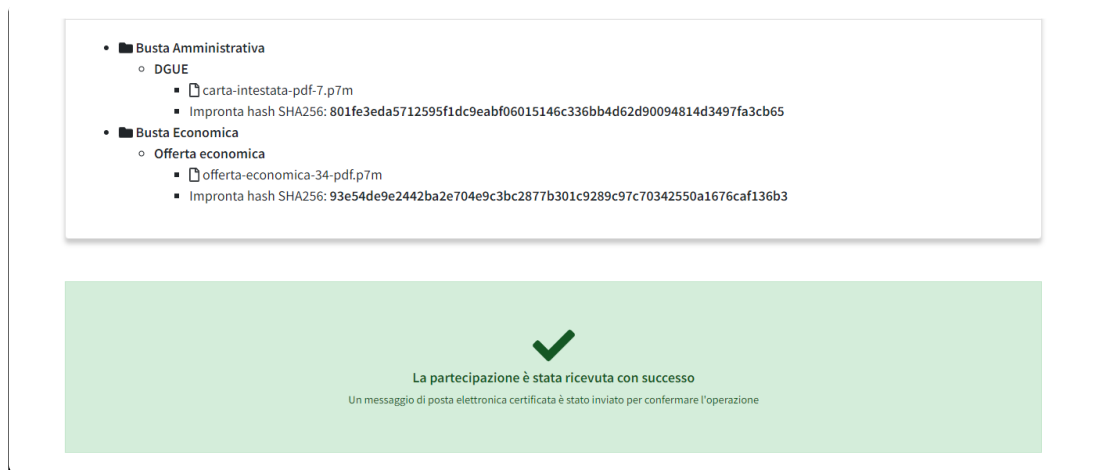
- Busta Amministrativa
  - DGUE
    - carta-intestata-pdf-7.p7m
    - Impronta hash SHA256: 801fe3eda5712595f1dc9eabf06015146c336bb4d62d90094814d3497fa3cb65
- Busta Economica
  - Offerta economica
    - offerta-economica-34-pdf.p7m
    - Impronta hash SHA256: 93e54de9e2442ba2e704e9c3bc2877b301c9289c97c70342550a1676caf136b3

La partecipazione è stata ricevuta con successo

Un messaggio di posta elettronica certificata è stato inviato per confermare l'operazione